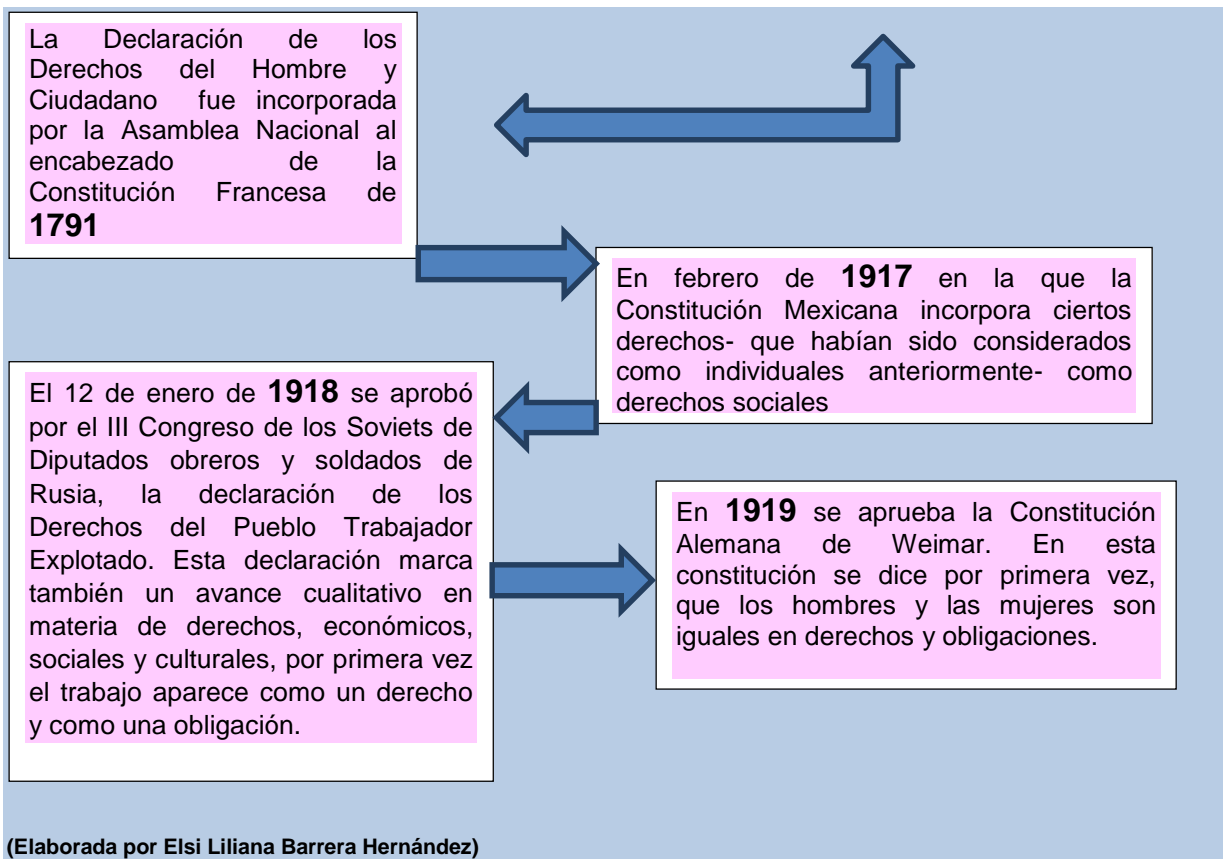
La Declaración de los Derechos del Hombre y Ciudadano fue incorporada por la Asamblea Nacional al encabezado de la Constitución Francesa de **1791**

En febrero de **1917** en la que la Constitución Mexicana incorpora ciertos derechos- que habían sido considerados como individuales anteriormente- como derechos sociales

El 12 de enero de **1918** se aprobó por el III Congreso de los Soviets de Diputados obreros y soldados de Rusia, la declaración de los Derechos del Pueblo Trabajador Explotado. Esta declaración marca también un avance cualitativo en materia de derechos, económicos, sociales y culturales, por primera vez el trabajo aparece como un derecho y como una obligación.

En **1919** se aprueba la Constitución Alemana de Weimar. En esta constitución se dice por primera vez, que los hombres y las mujeres son iguales en derechos y obligaciones.

**(Elaborada por Elsi Liliana Barrera Hernández)**